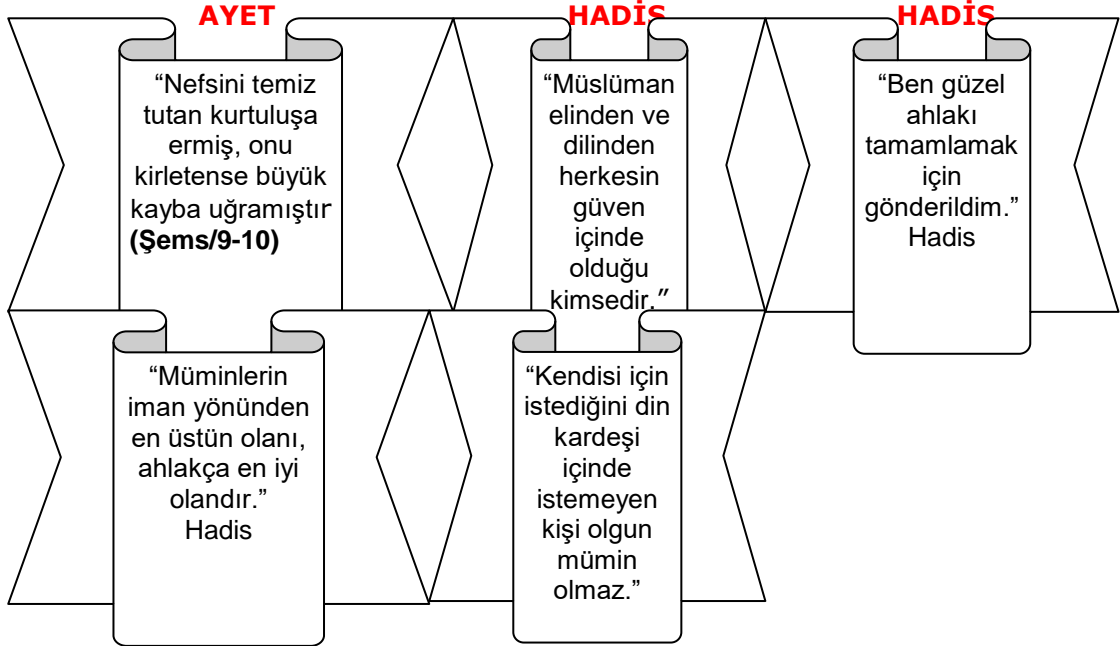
AYET

"Nefsini temiz tutan kurtuluşa ermiş, onu kirletense büyük kayba uğramıştır **(Şems/9-10)**

HADİS

"Müslüman elinden ve dilinden herkesin güven içinde olduğu kimsedir."

HADİS

"Ben güzel ahlakı tamamlamak için gönderildim." Hadis

"Müminlerin iman yönünden en üstün olanı, ahlakça en iyi olandır." Hadis

"Kendisi için istediğini din kardeşi içinde istemeyen kişi olgun mümin olmaz."